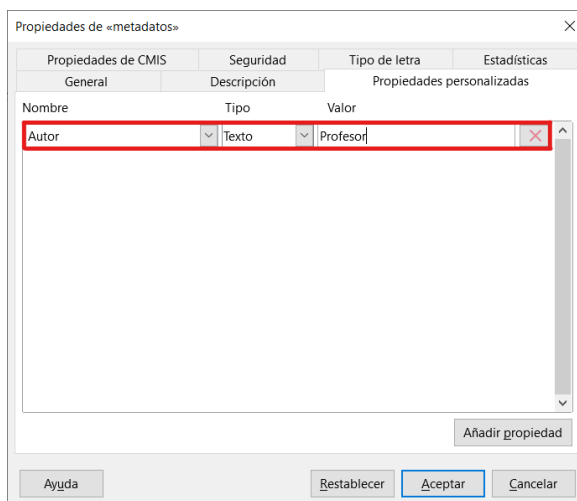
Propiedades de «metadatos»

Propiedades de CMIS | Seguridad | Tipo de letra | Estadísticas
General | Descripción | Propiedades personalizadas

Nombre | Tipo | Valor

Autor | Texto | Profesor

Añadir propiedad

Ayuda

Restablecer | Aceptar | Cancelar